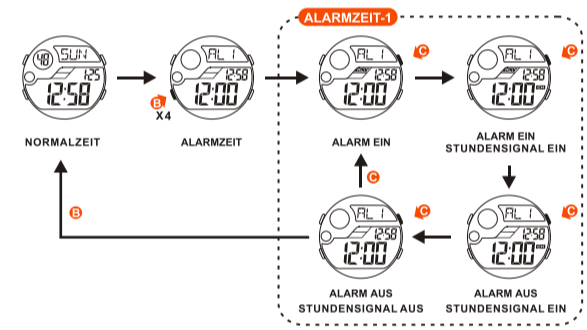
ALARMZEIT-1

48 SUN 12:58 1:25

AL 1 12:58 12:00

AL 1 12:00 C

AL 1 12:00 C

B X4

NORMALZEIT

ALARMZEIT

ALARM EIN

ALARM EIN STUNDENSIGNAL EIN

C

B

AL 1 12:58 12:00 C

AL 1 12:58 12:00 C

ALARM AUS STUNDENSIGNAL AUS

ALARM AUS STUNDENSIGNAL EIN